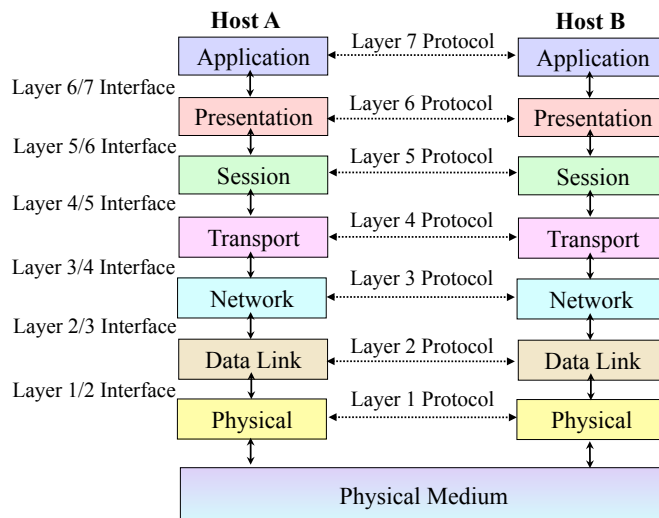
Host A

Host B

Application

Layer 7 Protocol

Application

Layer 6/7 Interface

Presentation

Layer 6 Protocol

Presentation

Layer 5/6 Interface

Session

Layer 5 Protocol

Session

Layer 4/5 Interface

Transport

Layer 4 Protocol

Transport

Layer 3/4 Interface

Network

Layer 3 Protocol

Network

Layer 2/3 Interface

Data Link

Layer 2 Protocol

Data Link

Layer 1/2 Interface

Physical

Layer 1 Protocol

Physical

Physical Medium